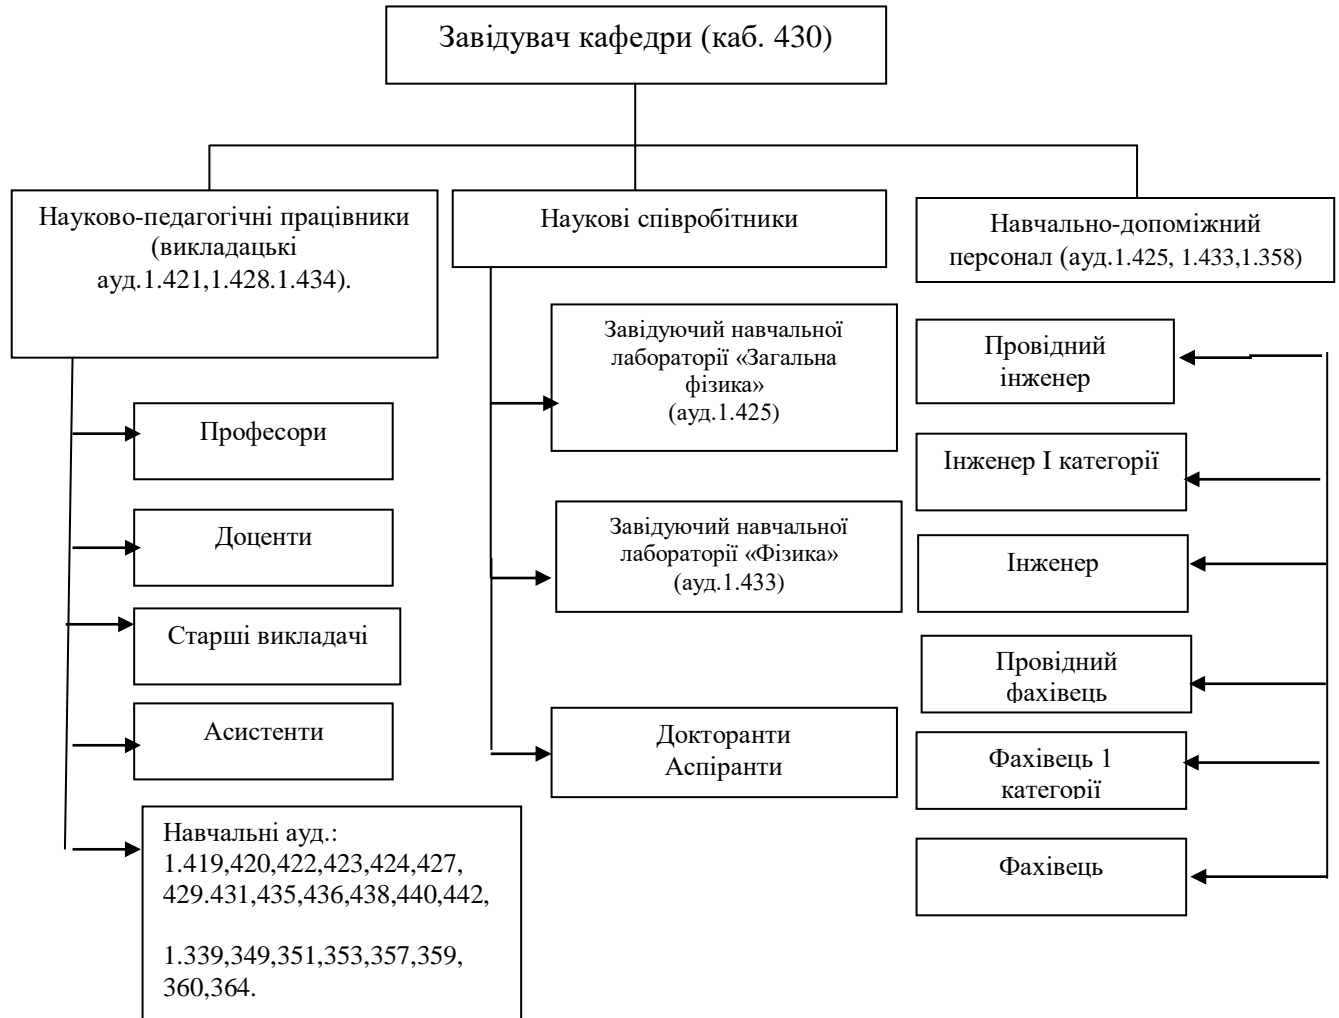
Завідувач кафедри (каб. 430)

Науково-педагогічні працівники (викладацькі ауд.1.421,1.428.1.434).

Наукові співробітники

Навчально-допоміжний персонал (ауд.1.425, 1.433,1.358)

Професори

Доценти

Старші викладачі

Асистенти

Навчальні ауд.: 1.419,420,422,423,424,427, 429.431,435,436,438,440,442,

1.339,349,351,353,357,359, 360,364.

Завідуючий навчальної лабораторії «Загальна фізика» (ауд.1.425)

Завідуючий навчальної лабораторії «Фізика» (ауд.1.433)

Докторанти Аспіранти

Провідний інженер

Інженер І категорії

Інженер

Провідний фахівець

Фахівець 1 категорії

Фахівець